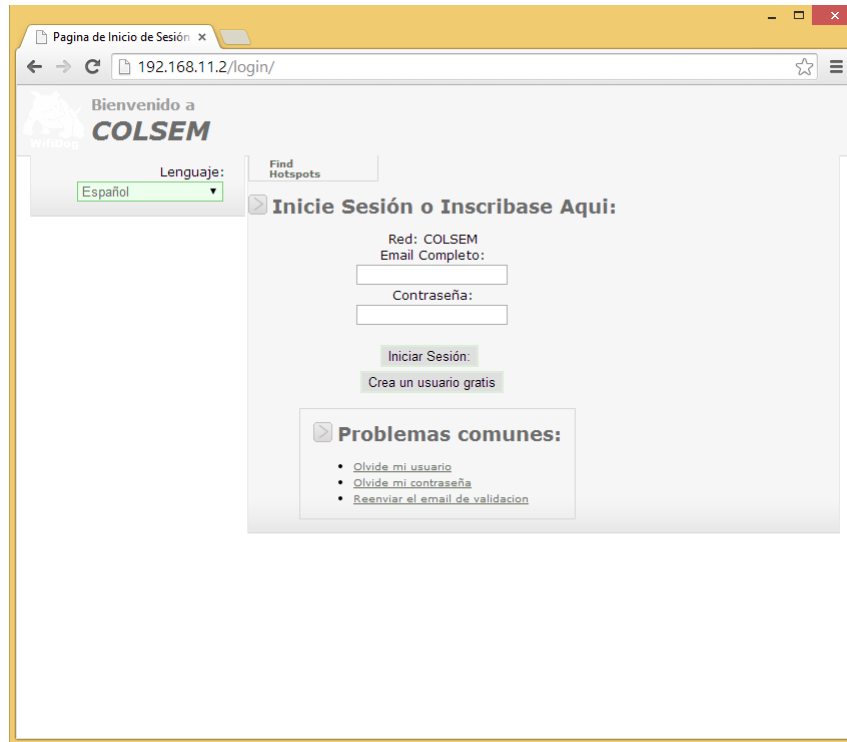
Pagina de Inicio de Sesión ×

192.168.11.2/login/

WifiDog

Bienvenido a
COLSEM

Lenguaje:
Español

Find Hotspots

Inicie Sesión o Inscribase Aqui:

Red: COLSEM
Email Completo:

Contraseña:

Iniciar Sesión:

Crea un usuario gratis

Problemas comunes:

- Olvide mi usuario
- Olvide mi contraseña
- Reenviar el email de validacion